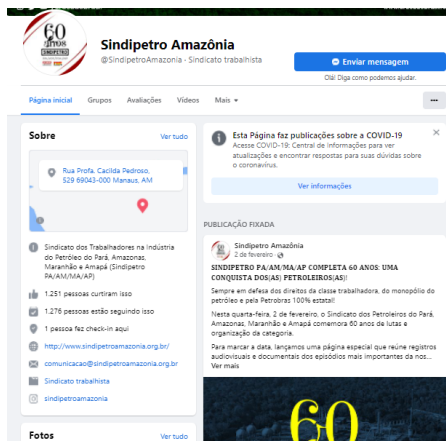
60 anos SINDIPETRO

Sindipetro Amazônia
@SindipetroAmazonia · Sindicato trabalhista

Enviar mensagem
Olá! Diga como podemos ajudar.

Página inicial Grupos Avaliações Vídeos Mais ▾

Sobre
Ver tudo

Rua Profa. Cacilda Pedroso, 529 69043-000 Manaus, AM

Sindicato dos Trabalhadores na Indústria do Petróleo do Pará, Amazonas, Maranhão e Amapá (Sindipetro PA/AM/MA/AP)

1.251 pessoas curtiram isso

1.276 pessoas estão seguindo isso

1 pessoa fez check-in aqui

http://www.sindipetroamazonia.org.br/

comunicacao@sindipetroamazonia.org.br

Sindicato trabalhista

sindipetroamazonia

Fotos
Ver tudo

Esta Página faz publicações sobre a COVID-19
Acesse COVID-19: Central de Informações para ver atualizações e encontrar respostas para suas dúvidas sobre o coronavírus.

Ver informações

PUBLICAÇÃO FIXADA

Sindipetro Amazônia
2 de fevereiro ·

SINDIPETRO PA/AM/MA/AP COMPLETA 60 ANOS: UMA CONQUISTA DOS(AS) PETROLEIROS(AS)!

Sempre em defesa dos direitos da classe trabalhadora, do monopólio do petróleo e pela Petrobras 100% estatal!

Nesta quarta-feira, 2 de fevereiro, o Sindicato dos Petroleiros do Pará, Amazonas, Maranhão e Amapá comemora 60 anos de lutas e organização da categoria.

Para marcar a data, lançamos uma página especial que reúne registros audiovisuais e documentais dos episódios mais importantes da nos...
Ver mais

60